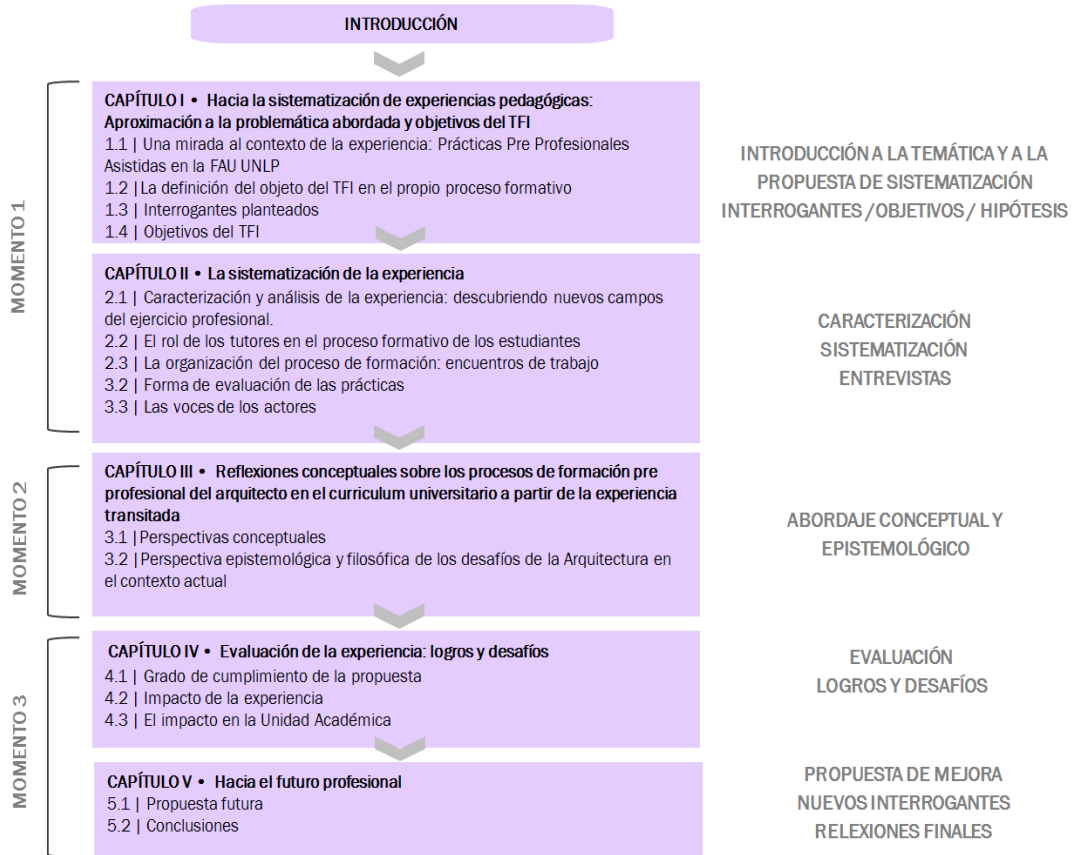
INTRODUCCIÓN

MOMENTO 1

CAPÍTULO I • Hacia la sistematización de experiencias pedagógicas: Aproximación a la problemática abordada y objetivos del TFI
1.1 | Una mirada al contexto de la experiencia: Prácticas Pre Profesionales Asistidas en la FAU UNLP
1.2 | La definición del objeto del TFI en el propio proceso formativo
1.3 | Interrogantes planteados
1.4 | Objetivos del TFI

INTRODUCCIÓN A LA TEMÁTICA Y A LA PROPUESTA DE SISTEMATIZACIÓN
INTERROGANTES / OBJETIVOS / HIPÓTESIS

CAPÍTULO II • La sistematización de la experiencia
2.1 | Caracterización y análisis de la experiencia: descubriendo nuevos campos del ejercicio profesional.
2.2 | El rol de los tutores en el proceso formativo de los estudiantes
2.3 | La organización del proceso de formación: encuentros de trabajo
3.2 | Forma de evaluación de las prácticas
3.3 | Las voces de los actores

CARACTERIZACIÓN
SISTEMATIZACIÓN
ENTREVISTAS

MOMENTO 2

CAPÍTULO III • Reflexiones conceptuales sobre los procesos de formación pre profesional del arquitecto en el curriculum universitario a partir de la experiencia transitada
3.1 | Perspectivas conceptuales
3.2 | Perspectiva epistemológica y filosófica de los desafíos de la Arquitectura en el contexto actual

ABORDAJE CONCEPTUAL Y EPISTEMOLÓGICO

MOMENTO 3

CAPÍTULO IV • Evaluación de la experiencia: logros y desafíos
4.1 | Grado de cumplimiento de la propuesta
4.2 | Impacto de la experiencia
4.3 | El impacto en la Unidad Académica

EVALUACIÓN
LOGROS Y DESAFÍOS

CAPÍTULO V • Hacia el futuro profesional
5.1 | Propuesta futura
5.2 | Conclusiones

PROPUESTA DE MEJORA
NUEVOS INTERROGANTES
RELEXIONES FINALES